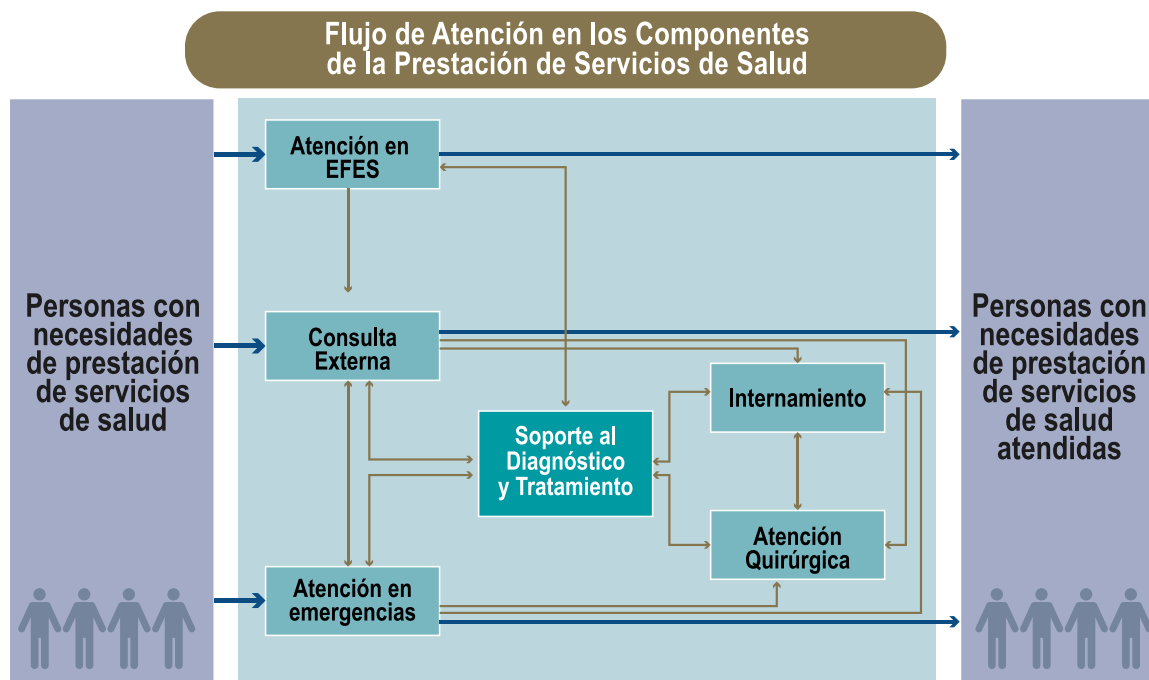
Flujo de Atención en los Componentes de la Prestación de Servicios de Salud

Personas con necesidades de prestación de servicios de salud

Atención en EFES

Consulta Externa

Internamiento

Soporte al Diagnóstico y Tratamiento

Atención Quirúrgica

Atención en emergencias

Personas con necesidades de prestación de servicios de salud atendidas